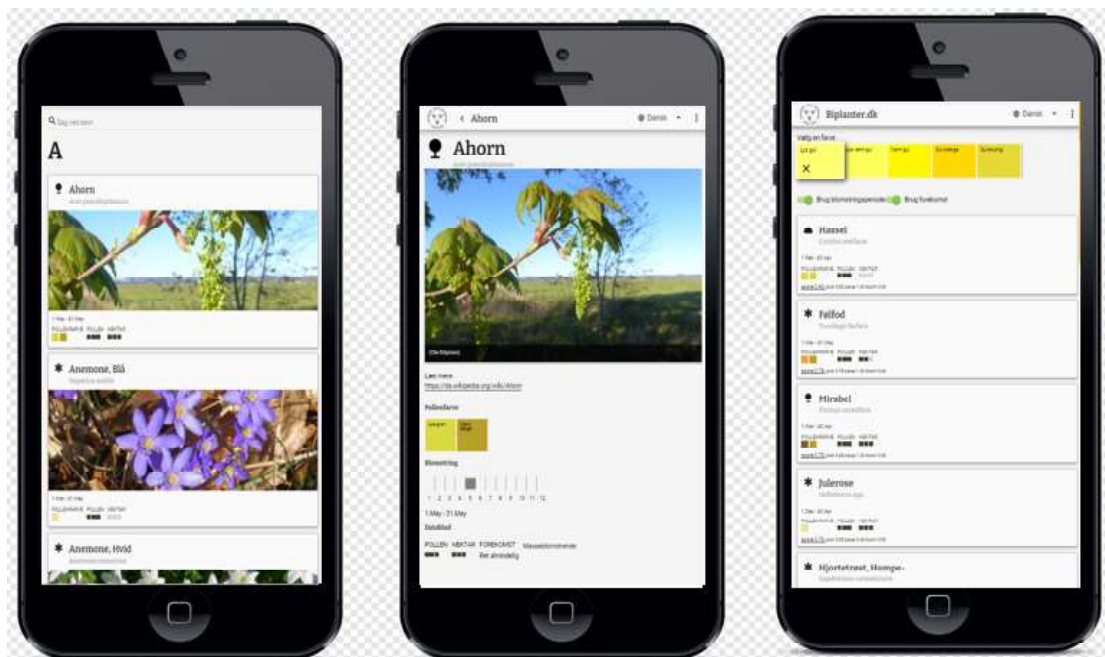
Søg vores

A

Ahorn

1 Mar - 31 May
POLLENFARVE POLLEN NEKTAR

Anemone, Blå

Hepatica nobilis

POLLENFARVE POLLEN NEKTAR

Anemone, Hvid

Ahorn

Dansk

Ahorn

Ole Dalsten

Læs mere
https://da.wikipedia.org/wiki/Ahorn

Pollenfarve

Blomstring

1 2 3 4 5 6 7 8 9 10 11 12

1 May - 31 May

Detaljer

POLLEN NEKTAR FOREKOMST Masseblomstrende
Ret almindelig

Biplanter.dk

Dansk

Vælg en farve

Brug blomstringsperiode Brug forekomst

Hassel

Følfod

Mirabel

Julerose

Hjortetrøst, Hamp-